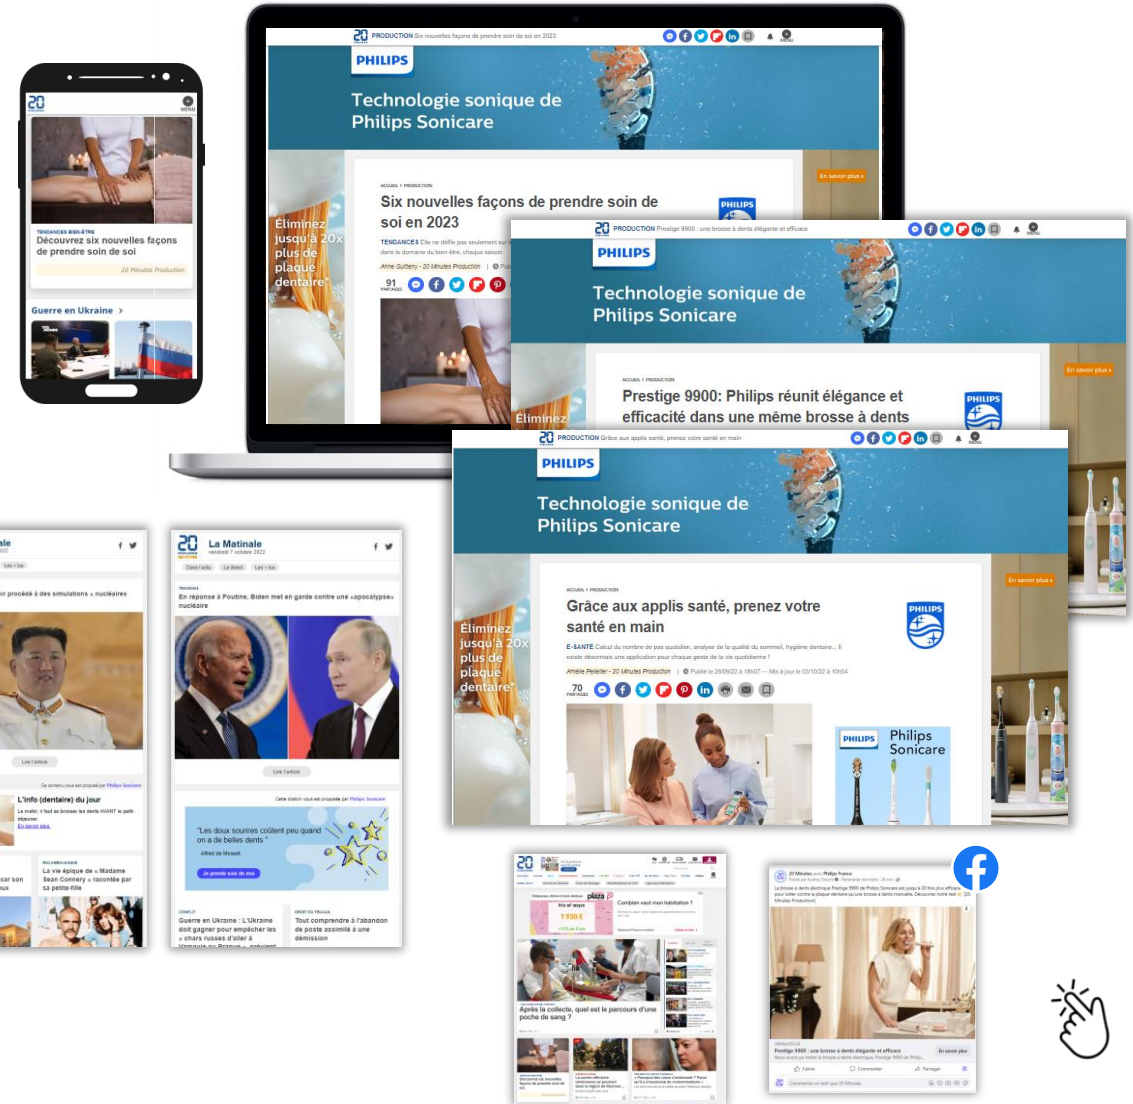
20
TENDANCES BIEN-ÊTRE
Découvrez six nouvelles façons de prendre soin de soi
20 Minutes Production
Guerre en Ukraine ›

20 PRODUCTION Six nouvelles façons de prendre soin de soi en 2023
PHILIPS
Technologie sonique de Philips Sonicare
En savoir plus ›
Eliminez jusqu'à 20x plus de plaque dentaire*
ACCUEIL › PRODUCTION
Six nouvelles façons de prendre soin de soi en 2023
TENDANCES Elle ne défile pas seulement sur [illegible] dans le domaine du bien-être, chaque saison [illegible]
Anne Guitteny - 20 Minutes Production
91 PARTAGES

20 PRODUCTION Prestige 9900 : une brosse à dents élégante et efficace
PHILIPS
Technologie sonique de Philips Sonicare
En savoir plus ›
Eliminez
ACCUEIL › PRODUCTION
Prestige 9900: Philips réunit élégance et efficacité dans une même brosse à dents

20 PRODUCTION Grâce aux applis santé, prenez votre santé en main
PHILIPS
Technologie sonique de Philips Sonicare
En savoir plus ›
Eliminez jusqu'à 20x plus de plaque dentaire*
ACCUEIL › PRODUCTION
Grâce aux applis santé, prenez votre santé en main
E-SANTÉ Calcul du nombre de pas quotidien, analyse de la qualité du sommeil, hygiène dentaire... Il existe désormais une application pour chaque geste de la vie quotidienne !
Amélie Pelletier - 20 Minutes Production | Publié le 28/09/22 à 18h07 — Mis à jour le 03/10/22 à 10h54
70 PARTAGES
PHILIPS Philips Sonicare

La Matinale
vendredi 7 octobre 2022
En réponse à Poutine, Biden met en garde contre une «apocalypse» nucléaire
Lire l'article
"Les doux sourires coûtent peu quand on a de belles dents."
Alfred de Musset
Je prends soin de moi
Guerre en Ukraine : L'Ukraine doit gagner pour empêcher les « chars russes d'aller à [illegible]
Tout comprendre à l'abandon de poste assimilé à une démission

procédé à des simulations « nucléaires
Lire l'article
L'info (dentaire) du jour
En savoir plus
La vie épique de « Madame Sean Connery » racontée par sa petite-fille

Combien vaut mon habitation ?
1 930 €
Après la collecte, quel est le parcours d'une poche de sang ?

20 Minutes avec Philips France
Prestige 9900 : une brosse à dents élégante et efficace
En savoir plus
J'aime Commenter Partager